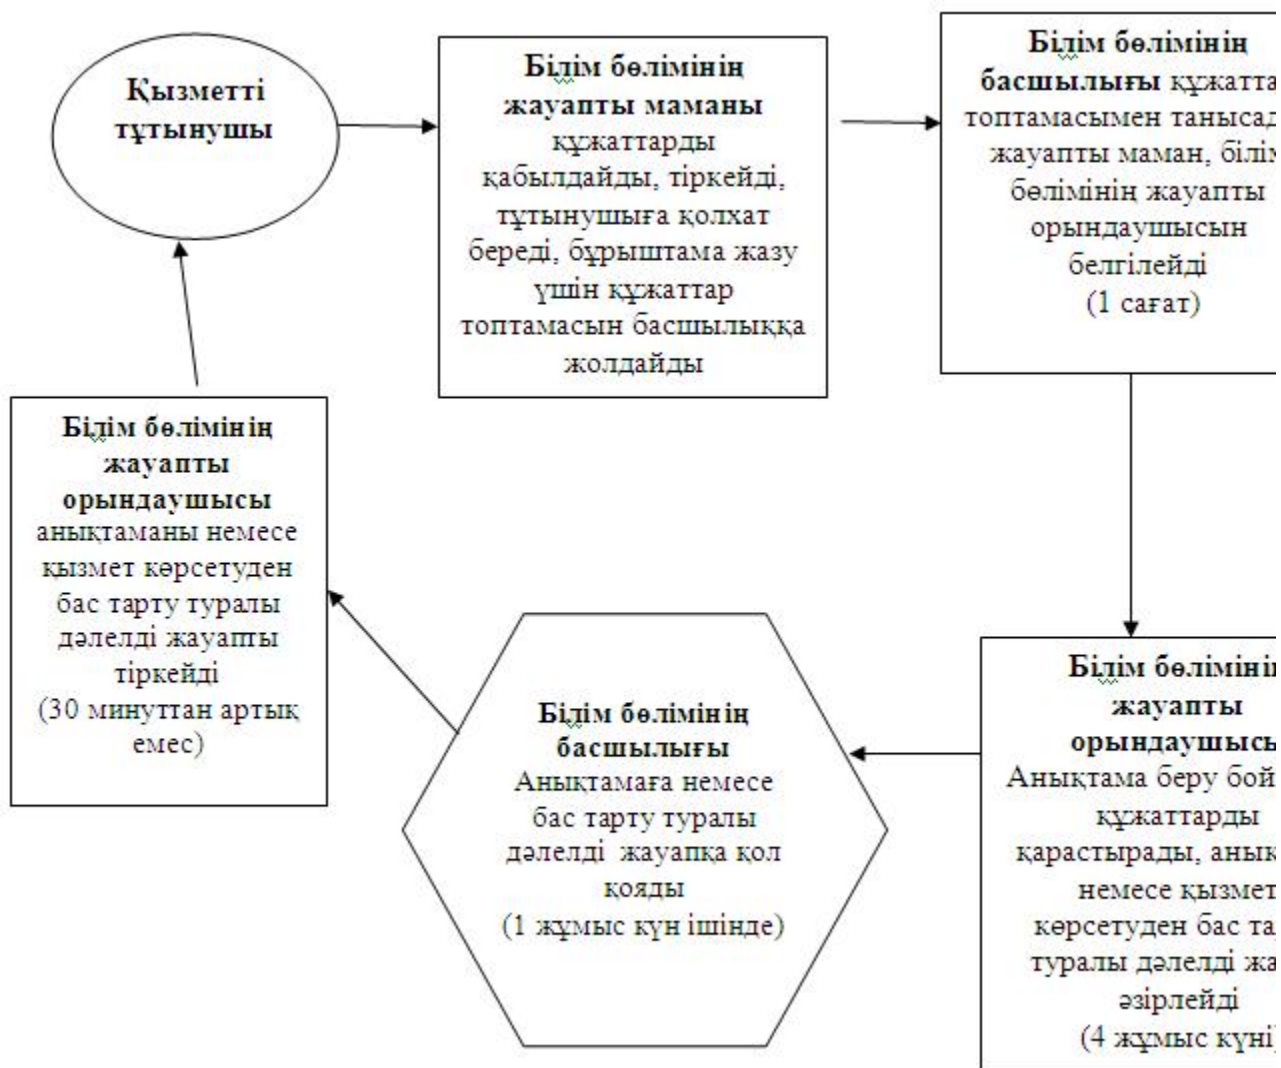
Қызметті тұтынушы

Білім бөлімінің жауапты маманы құжаттарды қабылдайды, тіркейді, тұтынушыға қолхат береді, бұрыштама жазу үшін құжаттар топтамасын басшылыққа жолдайды

Білім бөлімінің басшылығы құжатта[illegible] топтамасымен танысад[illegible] жауапты маман, білім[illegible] бөлімінің жауапты орындаушысын белгілейді (1 сағат)

Білім бөлімінің жауапты орындаушысы анықтаманы немесе қызмет көрсетуден бас тарту туралы дәлелді жауапты тіркейді (30 минуттан артық емес)

Білім бөлімінің басшылығы Анықтамаға немесе бас тарту туралы дәлелді жауапқа қол қояды (1 жұмыс күн ішінде)

Білім бөлімінің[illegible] жауапты орындаушыс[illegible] Анықтама беру бой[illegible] құжаттарды қарастырады, анық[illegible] немесе қызмет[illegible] көрсетуден бас та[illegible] туралы дәлелді жа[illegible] әзірлейді (4 жұмыс күні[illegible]